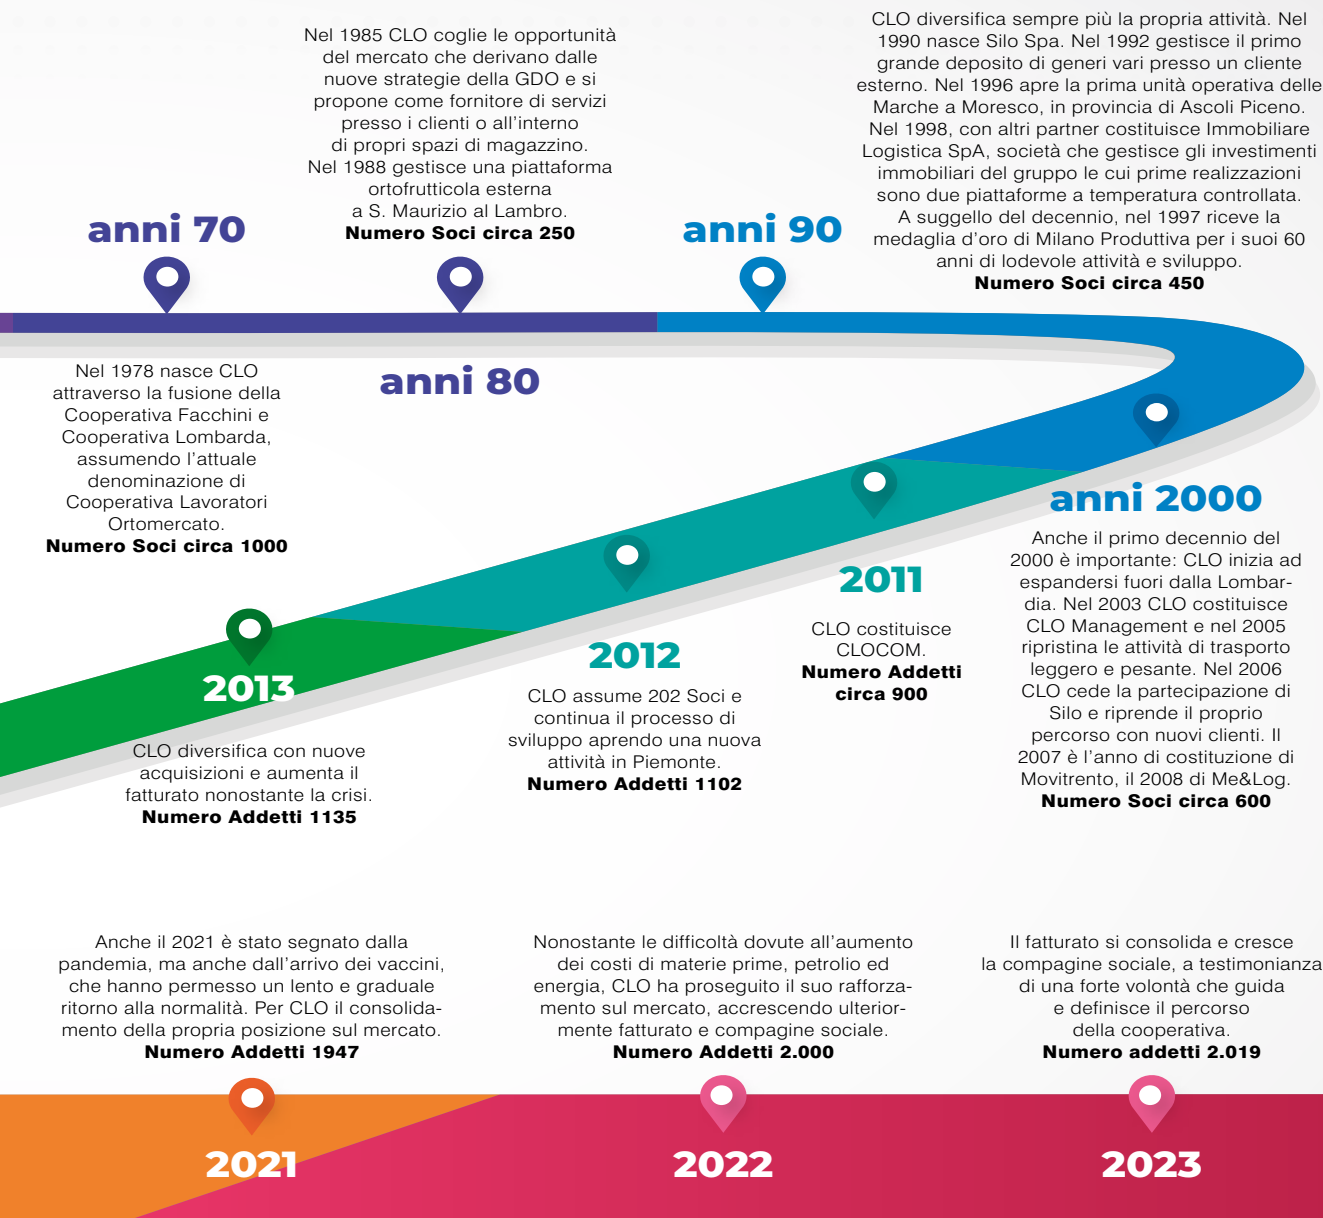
anni 70

Nel 1978 nasce CLO attraverso la fusione della Cooperativa Facchini e Cooperativa Lombarda, assumendo l'attuale denominazione di Cooperativa Lavoratori Ortomercato.
Numero Soci circa 1000

Nel 1985 CLO coglie le opportunità del mercato che derivano dalle nuove strategie della GDO e si propone come fornitore di servizi presso i clienti o all'interno di propri spazi di magazzino.
Nel 1988 gestisce una piattaforma ortofrutticola esterna a S. Maurizio al Lambro.
Numero Soci circa 250

anni 80

anni 90

CLO diversifica sempre più la propria attività. Nel 1990 nasce Silo Spa. Nel 1992 gestisce il primo grande deposito di generi vari presso un cliente esterno. Nel 1996 apre la prima unità operativa delle Marche a Moresco, in provincia di Ascoli Piceno. Nel 1998, con altri partner costituisce Immobiliare Logistica SpA, società che gestisce gli investimenti immobiliari del gruppo le cui prime realizzazioni sono due piattaforme a temperatura controllata. A suggello del decennio, nel 1997 riceve la medaglia d'oro di Milano Produttiva per i suoi 60 anni di lodevole attività e sviluppo.
Numero Soci circa 450

anni 2000

Anche il primo decennio del 2000 è importante: CLO inizia ad espandersi fuori dalla Lombardia. Nel 2003 CLO costituisce CLO Management e nel 2005 ripristina le attività di trasporto leggero e pesante. Nel 2006 CLO cede la partecipazione di Silo e riprende il proprio percorso con nuovi clienti. Il 2007 è l'anno di costituzione di Movitrento, il 2008 di Me&Log.
Numero Soci circa 600

2011

CLO costituisce CLOCOM.
Numero Addetti circa 900

2012

CLO assume 202 Soci e continua il processo di sviluppo aprendo una nuova attività in Piemonte.
Numero Addetti 1102

2013

CLO diversifica con nuove acquisizioni e aumenta il fatturato nonostante la crisi.
Numero Addetti 1135

Anche il 2021 è stato segnato dalla pandemia, ma anche dall'arrivo dei vaccini, che hanno permesso un lento e graduale ritorno alla normalità. Per CLO il consolidamento della propria posizione sul mercato.
Numero Addetti 1947

Nonostante le difficoltà dovute all'aumento dei costi di materie prime, petrolio ed energia, CLO ha proseguito il suo rafforzamento sul mercato, accrescendo ulteriormente fatturato e compagine sociale.
Numero Addetti 2.000

Il fatturato si consolida e cresce la compagine sociale, a testimonianza di una forte volontà che guida e definisce il percorso della cooperativa.
Numero addetti 2.019

2021

2022

2023